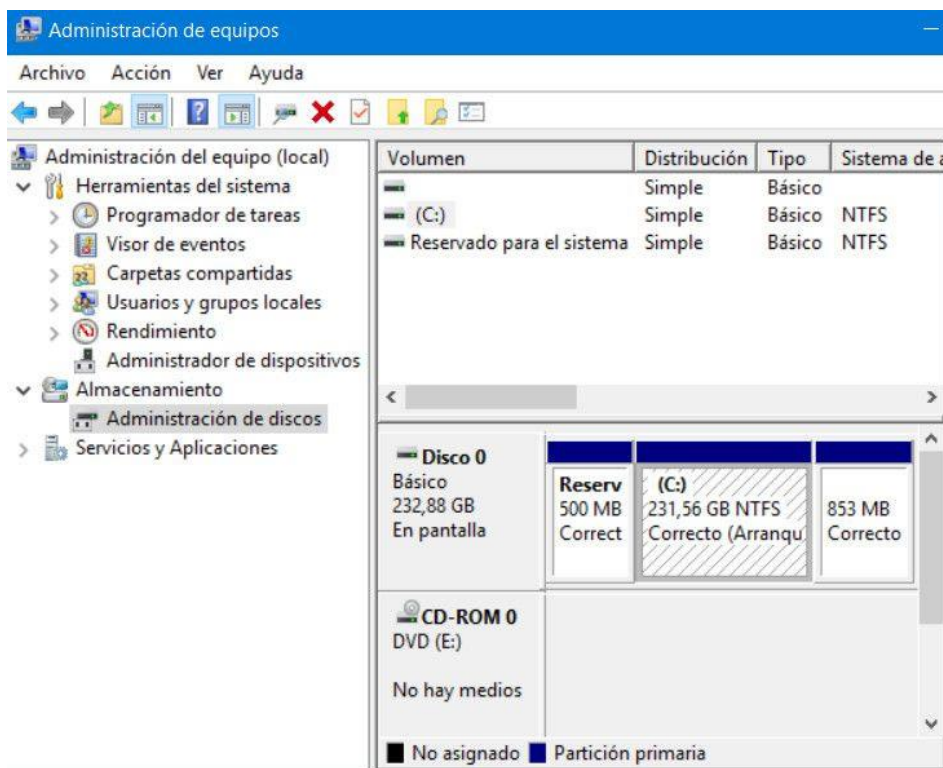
Administración de equipos

Archivo Acción Ver Ayuda

Administración del equipo (local)
Herramientas del sistema
Programador de tareas
Visor de eventos
Carpetas compartidas
Usuarios y grupos locales
Rendimiento
Administrador de dispositivos
Almacenamiento
Administración de discos
Servicios y Aplicaciones

| Volumen | Distribución | Tipo | Sistema de a |
|---|---|---|---|
| | Simple | Básico | |
| (C:) | Simple | Básico | NTFS |
| Reservado para el sistema | Simple | Básico | NTFS |

Disco 0
Básico
232,88 GB
En pantalla

Reserv
500 MB
Correct

(C:)
231,56 GB NTFS
Correcto (Arranqu

853 MB
Correcto

CD-ROM 0
DVD (E:)

No hay medios

No asignado Partición primaria